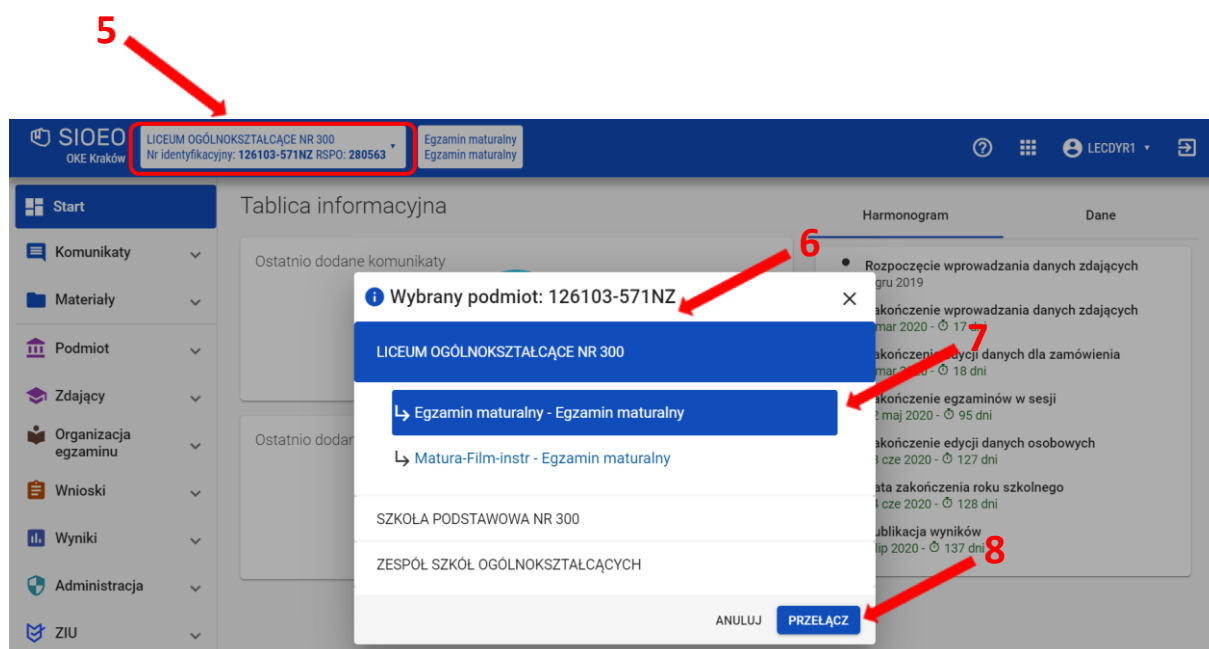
5

SIOEO
OKE Kraków

LICEUM OGÓLNOKSZTAŁCĄCE NR 300
Nr identyfikacyjny: 126103-571NZ RSPO: 280563

Egzamin maturalny
Egzamin maturalny

LECDYR1

Start
Komunikaty
Materiały
Podmiot
Zdający
Organizacja egzaminu
Wnioski
Wyniki
Administracja
ZIU

Tablica informacyjna

Ostatnio dodane komunikaty

Ostatnio dodan

Harmonogram
Dane

Rozpoczęcie wprowadzania danych zdających
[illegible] gru 2019
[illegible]akończenie wprowadzania danych zdających
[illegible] mar 2020 - 17 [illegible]
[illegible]akończenie edycji danych dla zamówienia
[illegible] mar 20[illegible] - 18 dni
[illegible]akończenie egzaminów w sesji
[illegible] maj 2020 - 95 dni
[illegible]akończenie edycji danych osobowych
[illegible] cze 2020 - 127 dni
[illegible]ata zakończenia roku szkolnego
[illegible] cze 2020 - 128 dni
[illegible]ublikacja wyników
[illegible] lip 2020 - 137 dni

6

Wybrany podmiot: 126103-571NZ

LICEUM OGÓLNOKSZTAŁCĄCE NR 300

7

Egzamin maturalny - Egzamin maturalny

Matura-Film-instr - Egzamin maturalny

SZKOŁA PODSTAWOWA NR 300

ZESPÓŁ SZKÓŁ OGÓLNOKSZTAŁCĄCYCH

8

ANULUJ
PRZEŁĄCZ